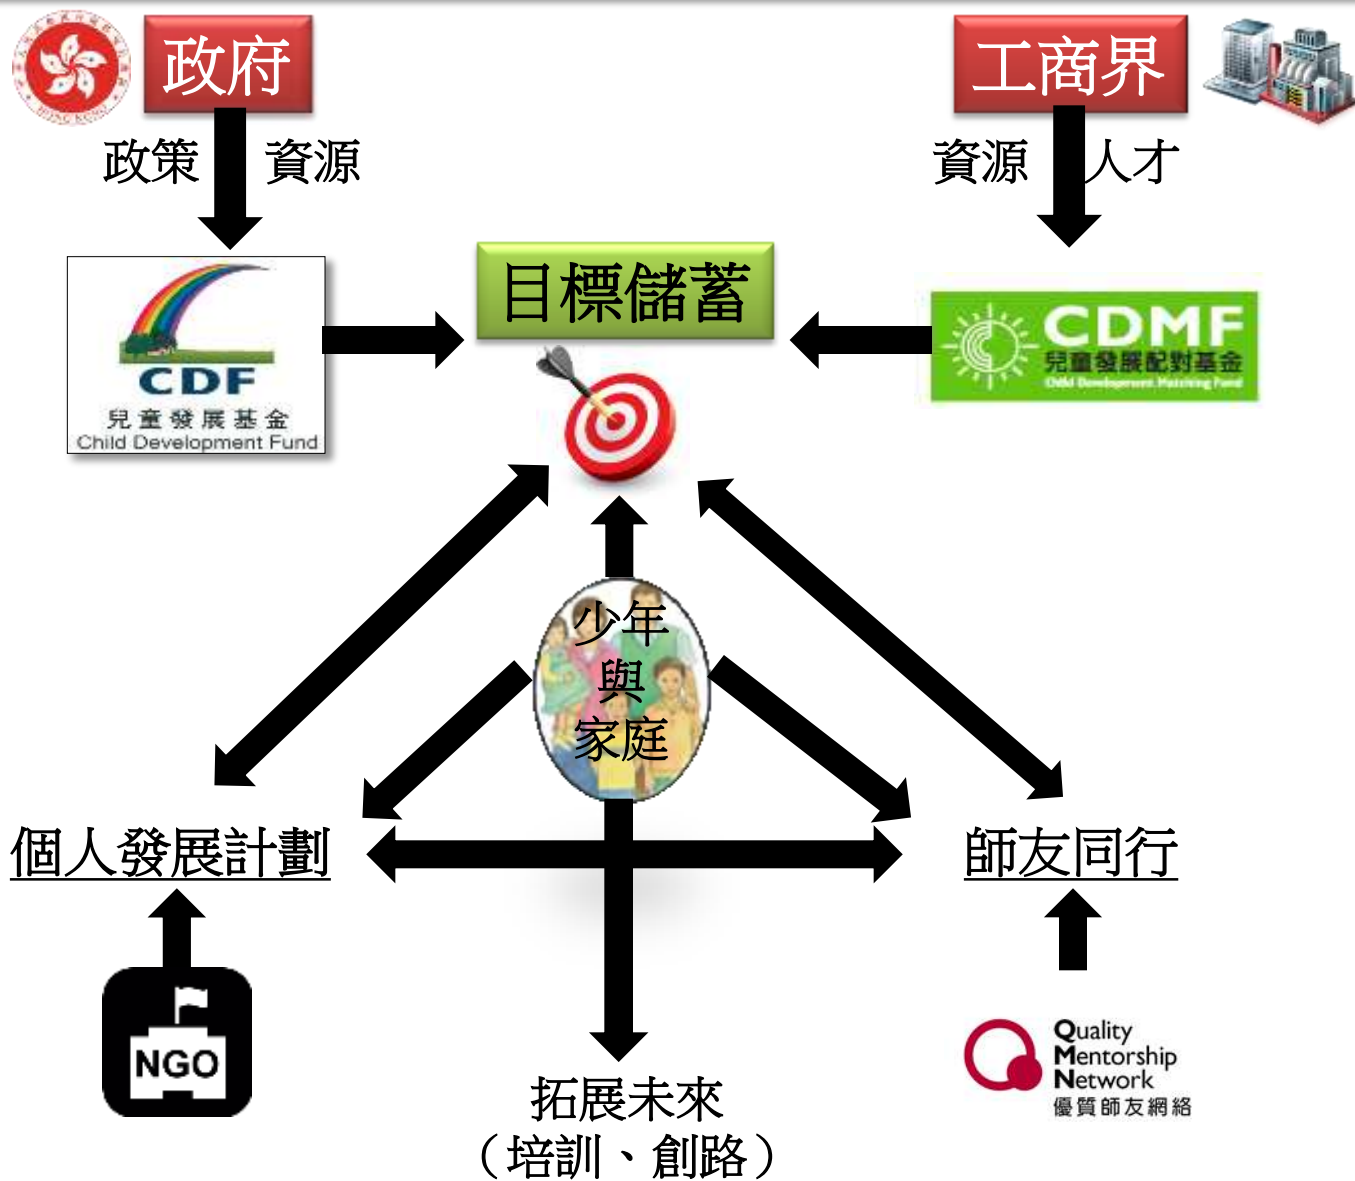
政府

工商界

政策

資源

資源

人才

目標儲蓄

CDF
兒童發展基金
Child Development Fund

CDMF
兒童發展配對基金
Child Development Matching Fund

少年
與
家庭

個人發展計劃

師友同行

NGO

拓展未來
（培訓、創路）

Quality
Mentorship
Network
優質師友網絡